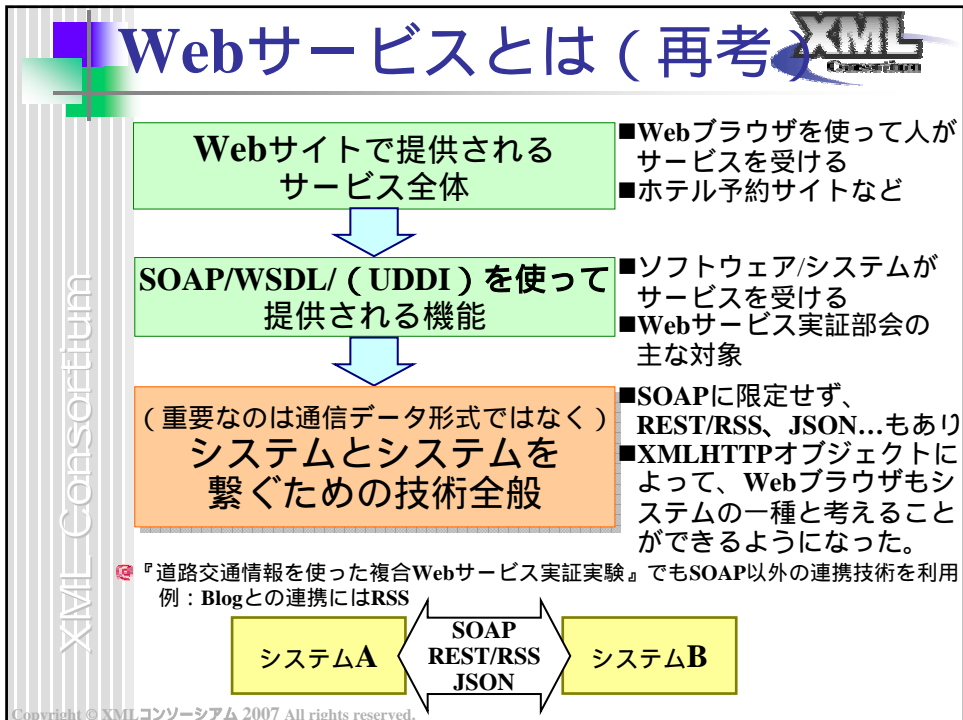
Webサービスとは（再考）

XML Consortium

Webサイトで提供されるサービス全体

■Webブラウザを使って人がサービスを受ける
■ホテル予約サイトなど

SOAP/WSDL/（UDDI）を使って提供される機能

■ソフトウェア/システムがサービスを受ける
■Webサービス実証部会の主な対象

（重要なのは通信データ形式ではなく）
システムとシステムを繋ぐための技術全般

■SOAPに限定せず、REST/RSS、JSON…もあり
■XMLHTTPオブジェクトによって、Webブラウザもシステムの一種と考えることができるようになった。

『道路交通情報を使った複合Webサービス実証実験』でもSOAP以外の連携技術を利用
例：Blogとの連携にはRSS

システムA

SOAP
REST/RSS
JSON

システムB

XML Consortium

Copyright © XMLコンソーシアム 2007 All rights reserved.